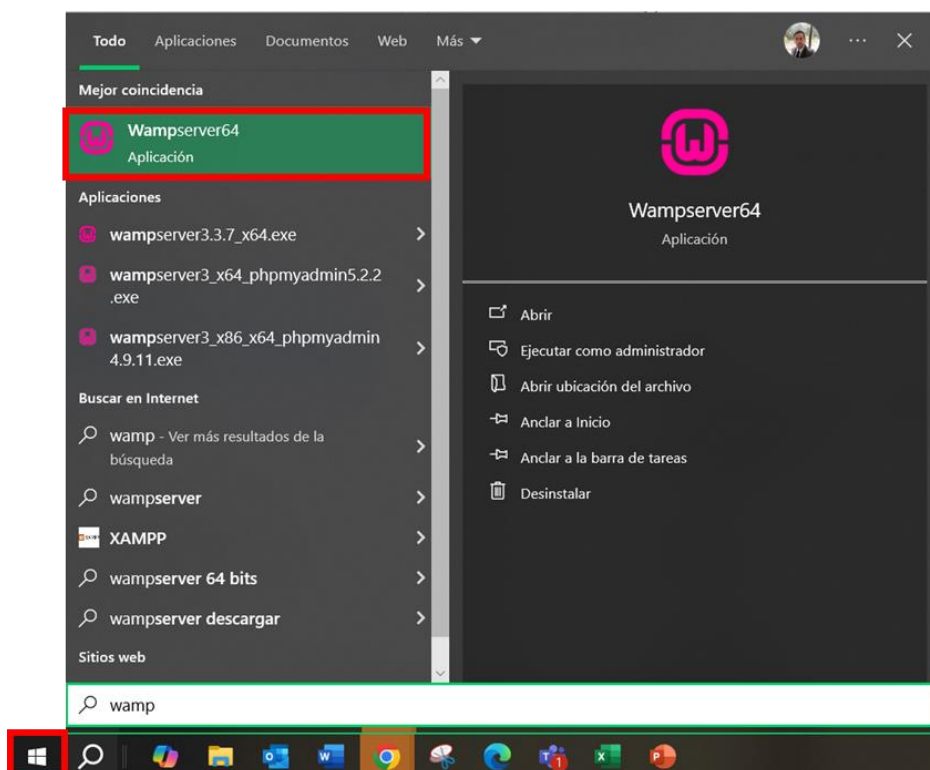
Todo Aplicaciones Documentos Web Más

Mejor coincidencia

Wampserver64
Aplicación

Aplicaciones

wampserver3.3.7_x64.exe

wampserver3_x64_phpmyadmin5.2.2.exe

wampserver3_x86_x64_phpmyadmin4.9.11.exe

Buscar en Internet

wamp - Ver más resultados de la búsqueda

wampserver

XAMPP

wampserver 64 bits

wampserver descargar

Sitios web

Wampserver64
Aplicación

Abrir

Ejecutar como administrador

Abrir ubicación del archivo

Anclar a Inicio

Anclar a la barra de tareas

Desinstalar

wamp